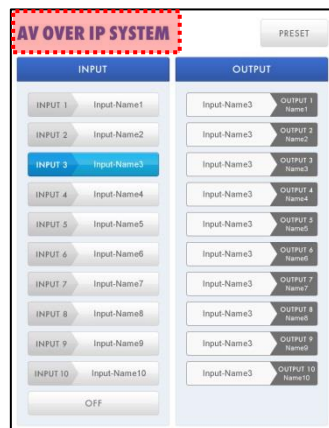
AV OVER IP SYSTEM

PRESET

INPUT

OUTPUT

INPUT 1 Input-Name1
INPUT 2 Input-Name2
INPUT 3 Input-Name3
INPUT 4 Input-Name4
INPUT 5 Input-Name5
INPUT 6 Input-Name6
INPUT 7 Input-Name7
INPUT 8 Input-Name8
INPUT 9 Input-Name9
INPUT 10 Input-Name10
OFF

Input-Name3 OUTPUT 1 Name1
Input-Name3 OUTPUT 2 Name2
Input-Name3 OUTPUT 3 Name3
Input-Name3 OUTPUT 4 Name4
Input-Name3 OUTPUT 5 Name5
Input-Name3 OUTPUT 6 Name6
Input-Name3 OUTPUT 7 Name7
Input-Name3 OUTPUT 8 Name8
Input-Name3 OUTPUT 9 Name9
Input-Name3 OUTPUT 10 Name10